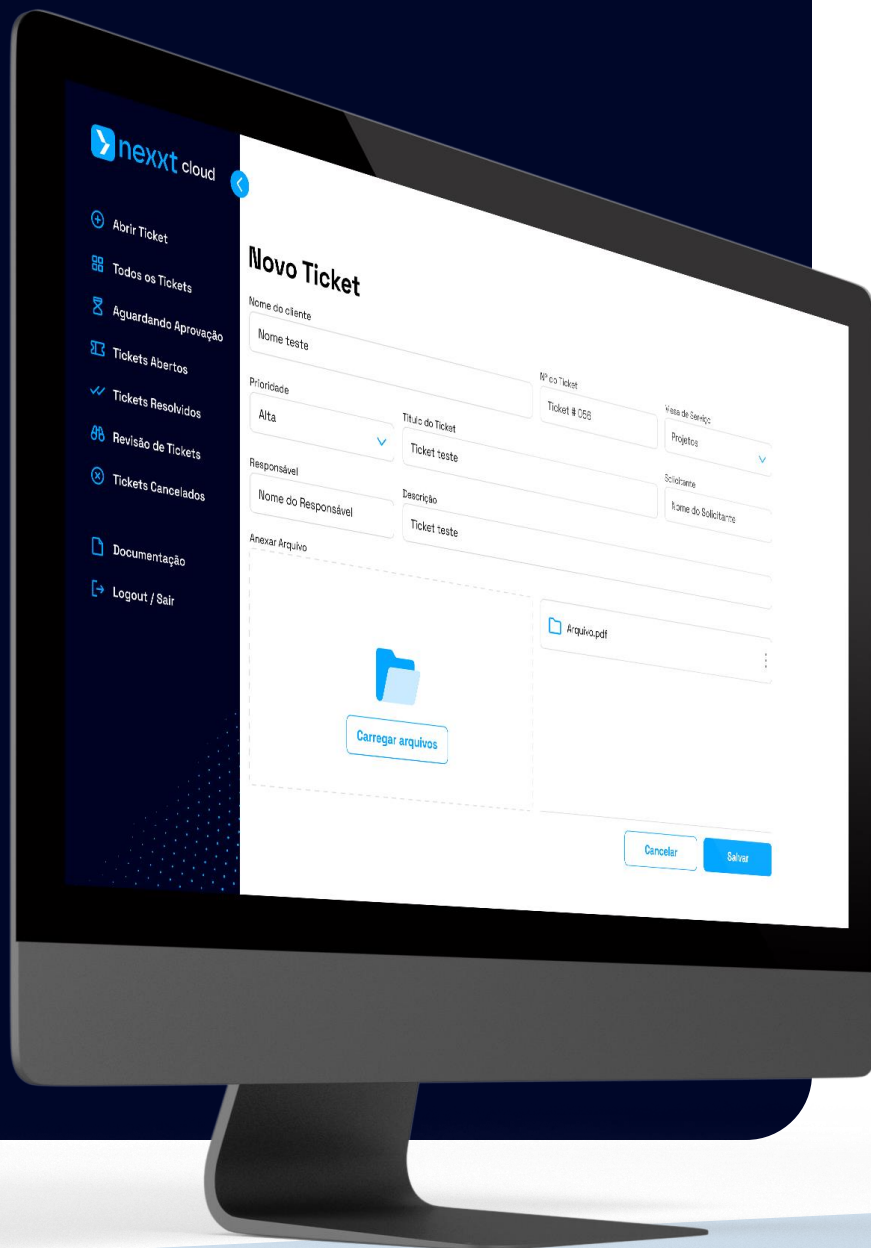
nexxt cloud

Abrir Ticket
Todos os Tickets
Aguardando Aprovação
Tickets Abertos
Tickets Resolvidos
Revisão de Tickets
Tickets Cancelados

Documentação
Logout / Sair

Novo Ticket

Nome do cliente
Nome teste

Nº do Ticket
Ticket # 056

Prioridade
Alta

Título do Ticket
Ticket teste

Mesa de Serviço
Projetos

Responsável
Nome do Responsável

Solicitante
Nome do Solicitante

Descrição
Ticket teste

Anexar Arquivo

Carregar arquivos

Arquivo.pdf

Cancelar
Salvar